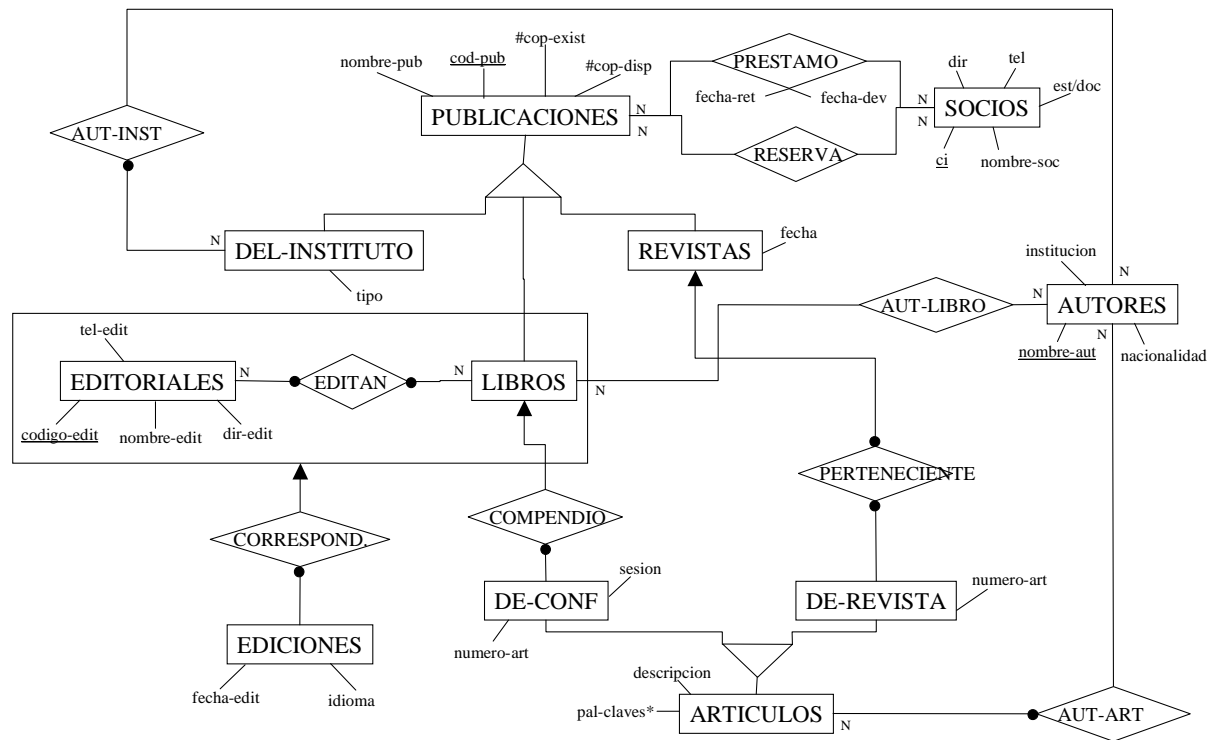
nombre-pub
cod-pub
#cop-exist
#cop-disp
PUBLICACIONES
N
N
PRESTAMO
fecha-ret
fecha-dev
N
N
RESERVA
SOCIOS
dir
tel
est/doc
ci
nombre-soc
AUT-INST
N
DEL-INSTITUTO
tipo
REVISTAS
fecha
institucion
N
AUT-LIBRO
N
AUTORES
N
nombre-aut
nacionalidad
tel-edit
EDITORIALES
N
EDITAN
N
LIBROS
N
codigo-edit
nombre-edit
dir-edit
PERTENECIENTE
COMPENDIO
CORRESPOND.
sesion
DE-CONF
DE-REVISTA
numero-art
numero-art
EDICIONES
fecha-edit
idioma
descripcion
pal-claves*
ARTICULOS
N
AUT-ART